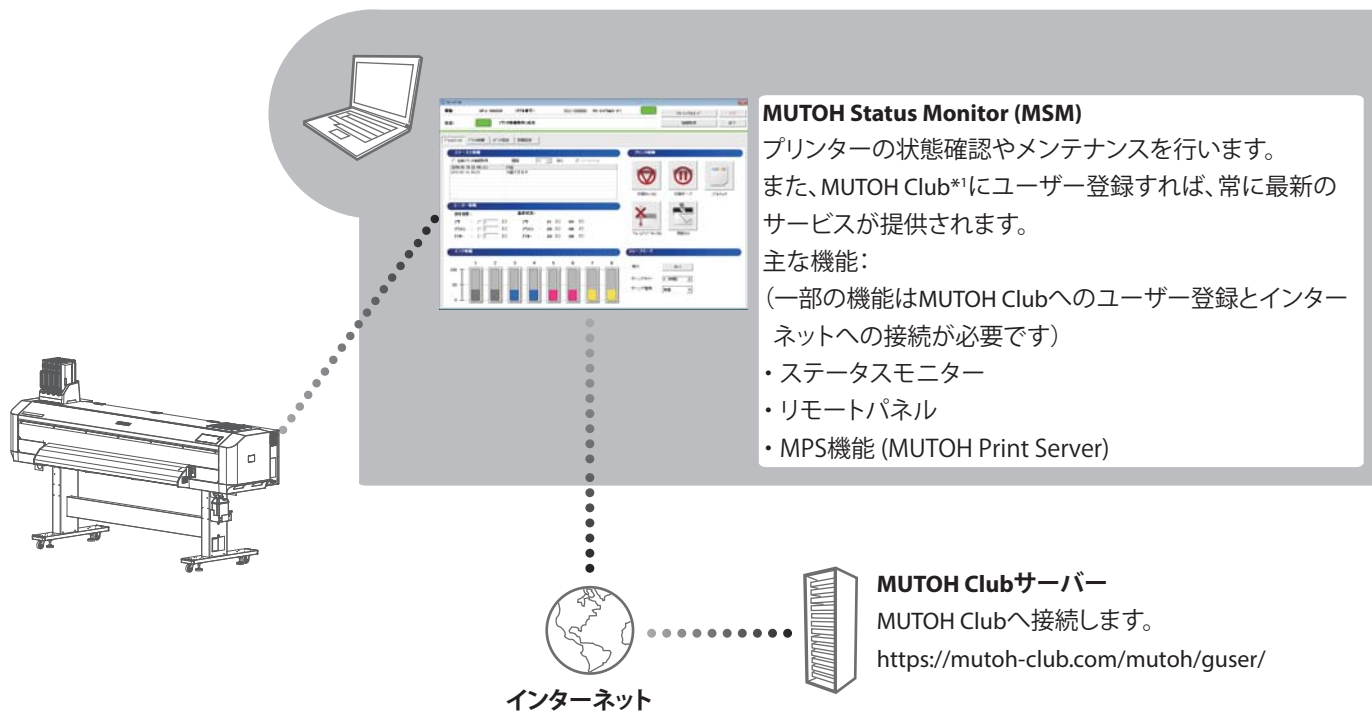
**MUTOH Status Monitor (MSM)**
プリンターの状態確認やメンテナンスを行います。
また、MUTOH Club\*1にユーザー登録すれば、常に最新のサービスが提供されます。
主な機能：
（一部の機能はMUTOH Clubへのユーザー登録とインターネットへの接続が必要です）
・ステータスモニター
・リモートパネル
・MPS機能 (MUTOH Print Server)

**MUTOH Clubサーバー**
MUTOH Clubへ接続します。
https://mutoh-club.com/mutoh/guser/

**インターネット**